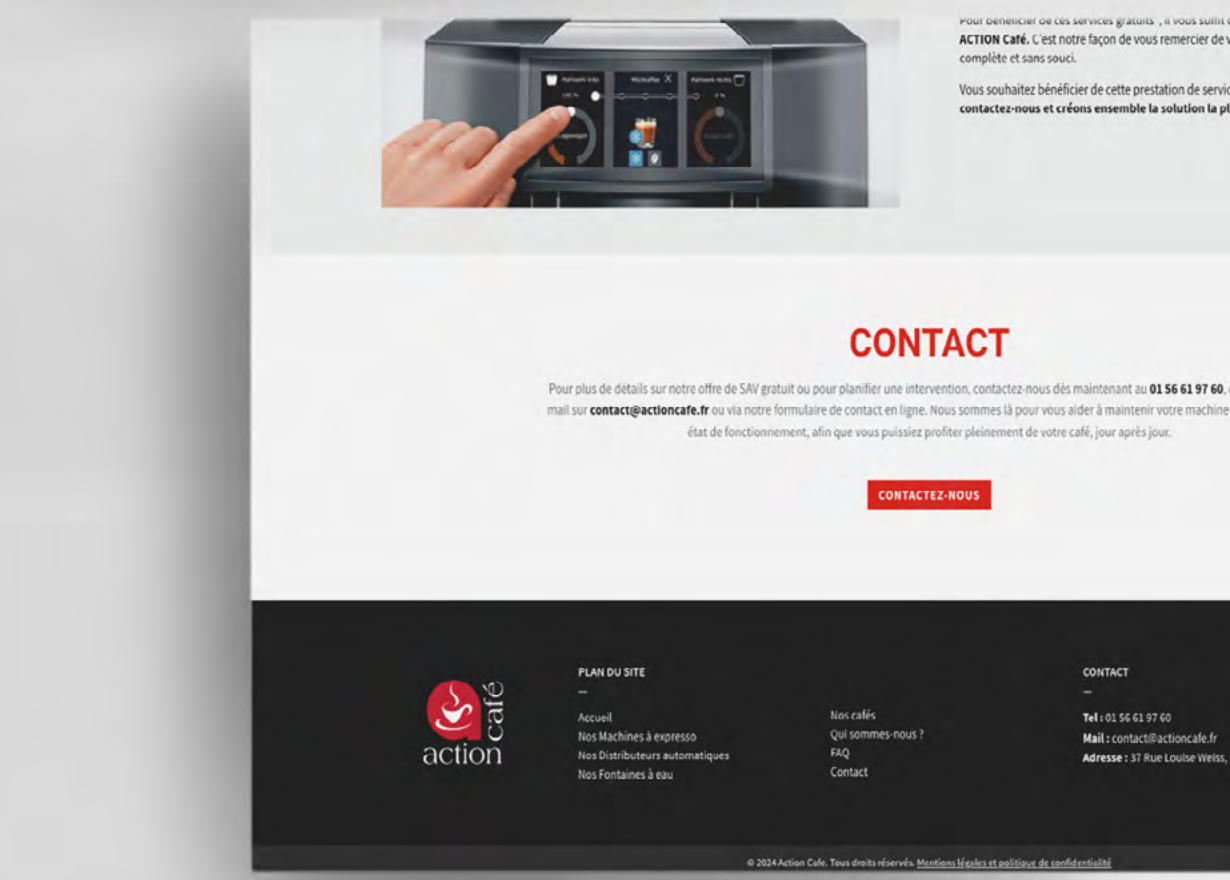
Pour bénéficier de ces services gratuits*, il vous suffit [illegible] ACTION Café. C'est notre façon de vous remercier de v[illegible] complète et sans souci.

Vous souhaitez bénéficier de cette prestation de servic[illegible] contactez-nous et créons ensemble la solution la pl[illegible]

CONTACT

Pour plus de détails sur notre offre de SAV gratuit ou pour planifier une intervention, contactez-nous dès maintenant au 01 56 61 97 60, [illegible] mail sur contact@actioncafe.fr ou via notre formulaire de contact en ligne. Nous sommes là pour vous aider à maintenir votre machine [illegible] état de fonctionnement, afin que vous puissiez profiter pleinement de votre café, jour après jour.

CONTACTEZ-NOUS

café action

PLAN DU SITE
–
Accueil
Nos Machines à expresso
Nos Distributeurs automatiques
Nos Fontaines à eau

Nos cafés
Qui sommes-nous ?
FAQ
Contact

CONTACT
–
Tel : 01 56 61 97 60
Mail : contact@actioncafe.fr
Adresse : 37 Rue Louise Weiss, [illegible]

© 2024 Action Cafe. Tous droits réservés. Mentions légales et politique de confidentialité